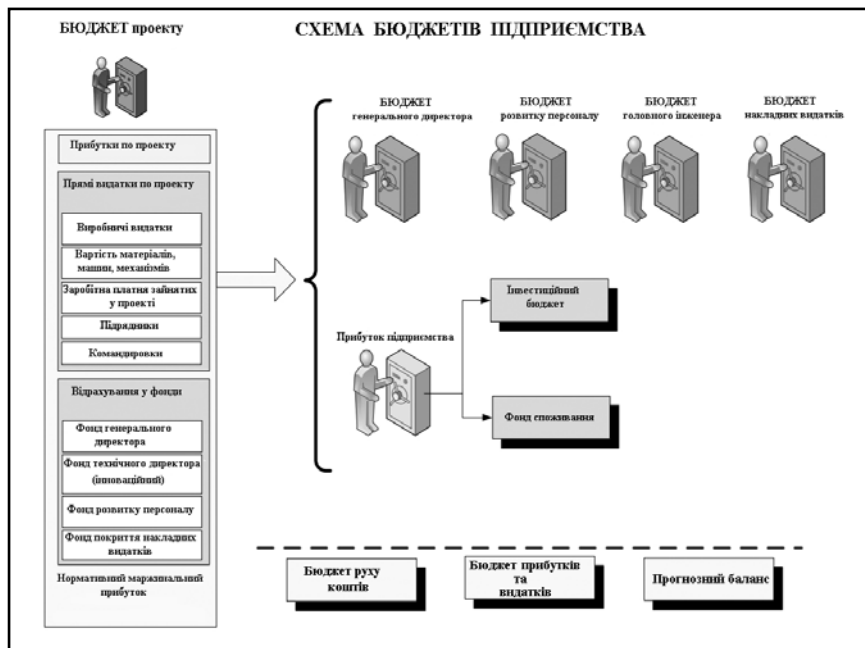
БЮДЖЕТ проекту

СХЕМА БЮДЖЕТІВ ПІДПРИЄМСТВА

Прибутки по проекту

Прямі видатки по проекту

Виробничі видатки

Вартість матеріалів, машин, механізмів

Заробітна платня зайнятих у проекті

Підрядники

Командировки

Відрахування у фонди

Фонд генерального директора

Фонд технічного директора (інноваційний)

Фонд розвитку персоналу

Фонд покриття накладних видатків

Нормативний маржинальний прибуток

БЮДЖЕТ генерального директора

БЮДЖЕТ розвитку персоналу

БЮДЖЕТ головного інженера

БЮДЖЕТ накладних видатків

Прибуток підприємства

Інвестиційний бюджет

Фонд споживання

Бюджет руху коштів

Бюджет прибутків та видатків

Прогнозний баланс